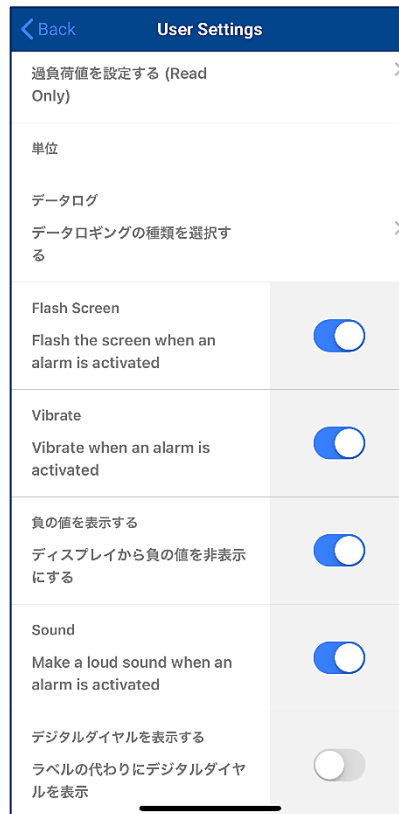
< Back User Settings

過負荷値を設定する (Read Only)

単位

データログ

データロギングの種類を選択する

Flash Screen

Flash the screen when an alarm is activated

Vibrate

Vibrate when an alarm is activated

負の値を表示する

ディスプレイから負の値を非表示にする

Sound

Make a loud sound when an alarm is activated

デジタルダイヤルを表示する

ラベルの代わりにデジタルダイヤルを表示